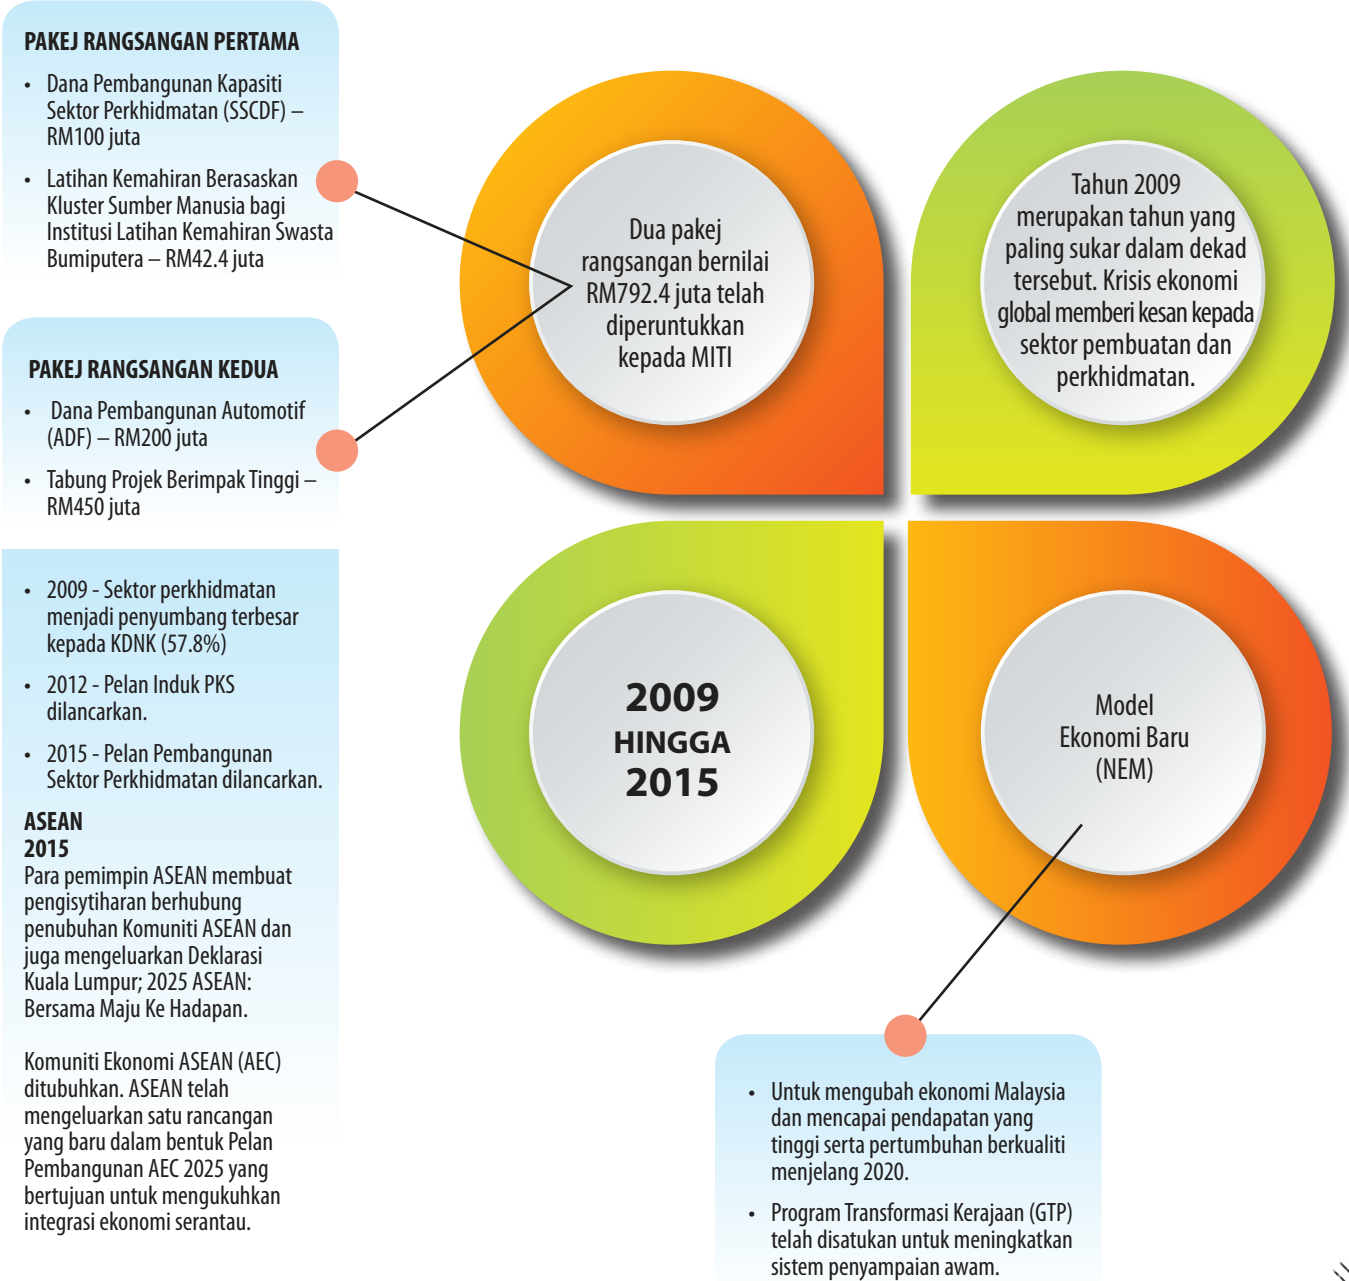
PAKEJ RANGSANGAN PERTAMA

- Dana Pembangunan Kapasiti Sektor Perkhidmatan (SSCDF) – RM100 juta
- Latihan Kemahiran Berasaskan Kluster Sumber Manusia bagi Institusi Latihan Kemahiran Swasta Bumiputera – RM42.4 juta

PAKEJ RANGSANGAN KEDUA

- Dana Pembangunan Automotif (ADF) – RM200 juta
- Tabung Projek Berimpak Tinggi – RM450 juta

- 2009 - Sektor perkhidmatan menjadi penyumbang terbesar kepada KDNK (57.8%)
- 2012 - Pelan Induk PKS dilancarkan.
- 2015 - Pelan Pembangunan Sektor Perkhidmatan dilancarkan.

ASEAN
2015
Para pemimpin ASEAN membuat pengisytiharan berhubung penubuhan Komuniti ASEAN dan juga mengeluarkan Deklarasi Kuala Lumpur; 2025 ASEAN: Bersama Maju Ke Hadapan.

Komuniti Ekonomi ASEAN (AEC) ditubuhkan. ASEAN telah mengeluarkan satu rancangan yang baru dalam bentuk Pelan Pembangunan AEC 2025 yang bertujuan untuk mengukuhkan integrasi ekonomi serantau.

Dua pakej rangsangan bernilai RM792.4 juta telah diperuntukkan kepada MITI

Tahun 2009 merupakan tahun yang paling sukar dalam dekad tersebut. Krisis ekonomi global memberi kesan kepada sektor pembuatan dan perkhidmatan.

2009
HINGGA
2015

Model Ekonomi Baru (NEM)

- Untuk mengubah ekonomi Malaysia dan mencapai pendapatan yang tinggi serta pertumbuhan berkualiti menjelang 2020.
- Program Transformasi Kerajaan (GTP) telah disatukan untuk meningkatkan sistem penyampaian awam.